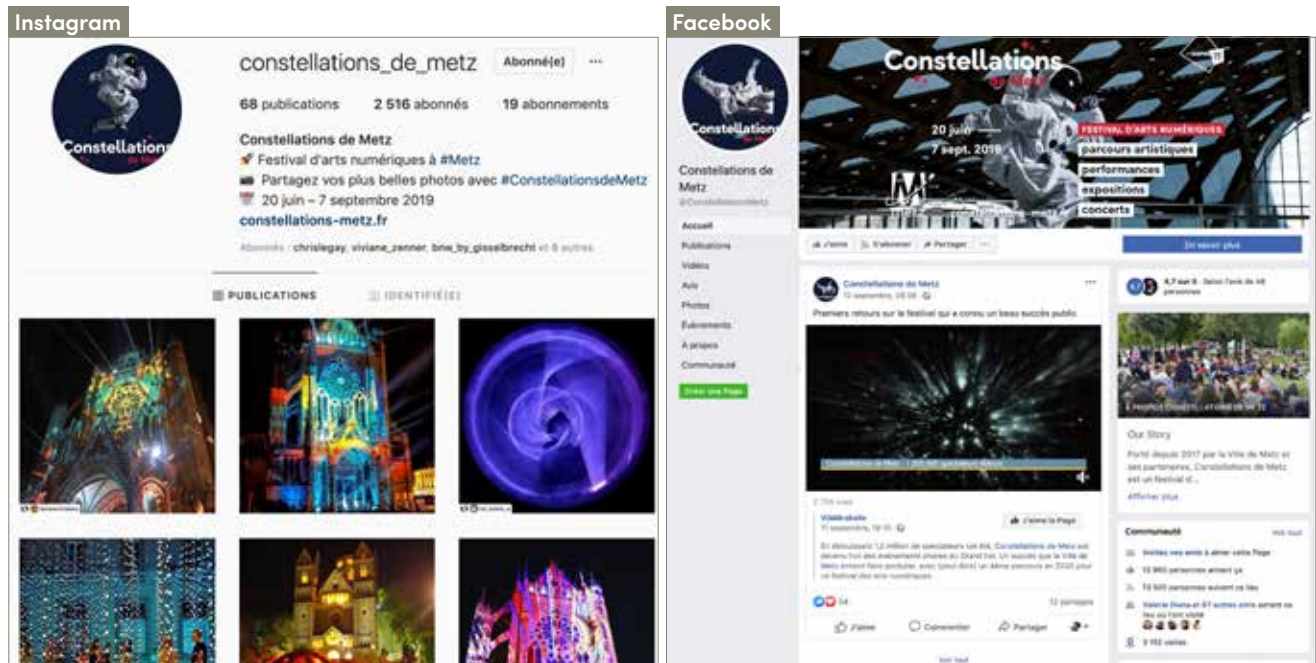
Instagram

constellations_de_metz Abonné(e) ···

68 publications 2 516 abonnés 19 abonnements

Constellations de Metz
🚀 Festival d'arts numériques à #Metz
📷 Partagez vos plus belles photos avec #ConstellationsdeMetz
📅 20 juin – 7 septembre 2019
constellations-metz.fr

Abonnés : chrislegay, viviane_zenner, bne_by_gisselbrecht et 6 autres

PUBLICATIONS IDENTIFIÉ(E)

Facebook

Constellations de Metz

Constellations de Metz
@ConstellationsdeMetz

Accueil
Publications
Vidéos
Avis
Photos
Événements
À propos
Communauté
Créer une Page

20 juin — 7 sept. 2019
FESTIVAL D'ARTS NUMÉRIQUES
parcours artistiques
performances
expositions
concerts

J'aime S'abonner Partager ···
En savoir plus

Constellations de Metz
12 septembre, 08:08

Premiers retours sur le festival qui a connu un beau succès public.

Constellations de Metz : 1 200 000 spectateurs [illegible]

2 756 vues

Vitalkultur
11 septembre, 19:10
J'aime la Page

En dépassant 1,2 million de spectateurs cet été, Constellations de Metz est devenu l'un des événements phares du Grand Est. Un succès que la Ville de Metz entend faire perdurer, avec (peut-être) un 4ème parcours en 2020 pour ce festival des arts numériques.

14
12 partages

J'aime Commenter Partager

Voir tout

4,7 sur 5 · Selon l'avis de 48 personnes

Our Story
Porté depuis 2017 par la Ville de Metz et ses partenaires, Constellations de Metz est un festival d'...
Afficher plus

Communauté Voir tout
Invitez vos amis à aimer votre Page
12 960 personnes aiment ça
13 505 personnes suivent ce lieu
Valérie Diana et 67 autres amis aiment ce lieu ou l'ont visité
9 152 visites